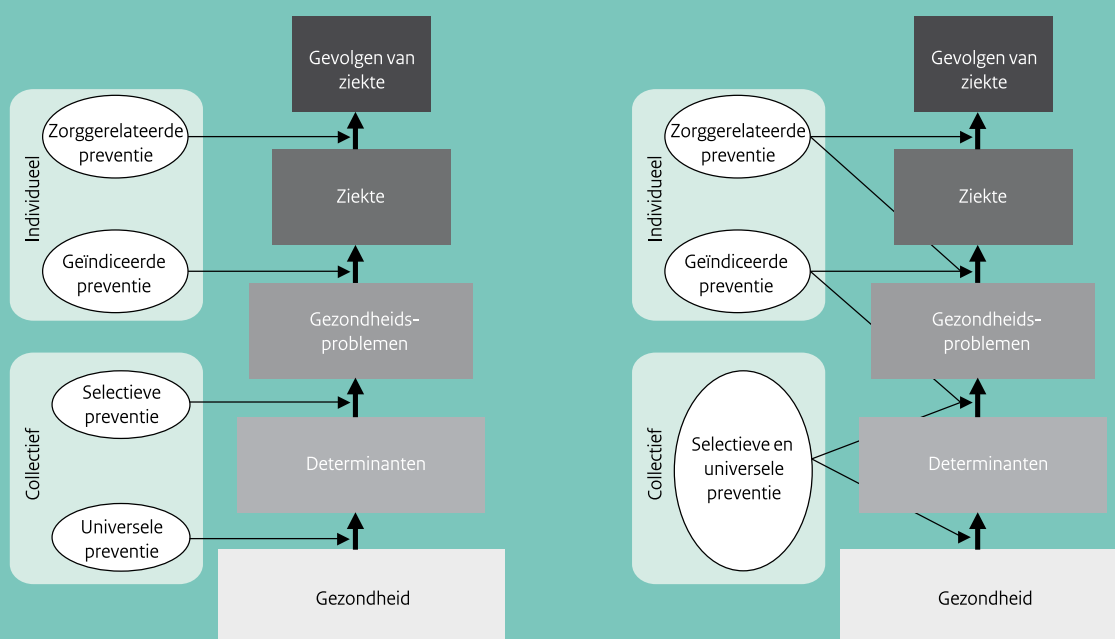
Gevolgen van ziekte

Individueel

Zorggerelateerde preventie

Ziekte

Geïndiceerde preventie

Gezondheids-problemen

Collectief

Selectieve preventie

Determinanten

Universele preventie

Gezondheid

Gevolgen van ziekte

Individueel

Zorggerelateerde preventie

Ziekte

Geïndiceerde preventie

Gezondheids-problemen

Collectief

Selectieve en universele preventie

Determinanten

Gezondheid